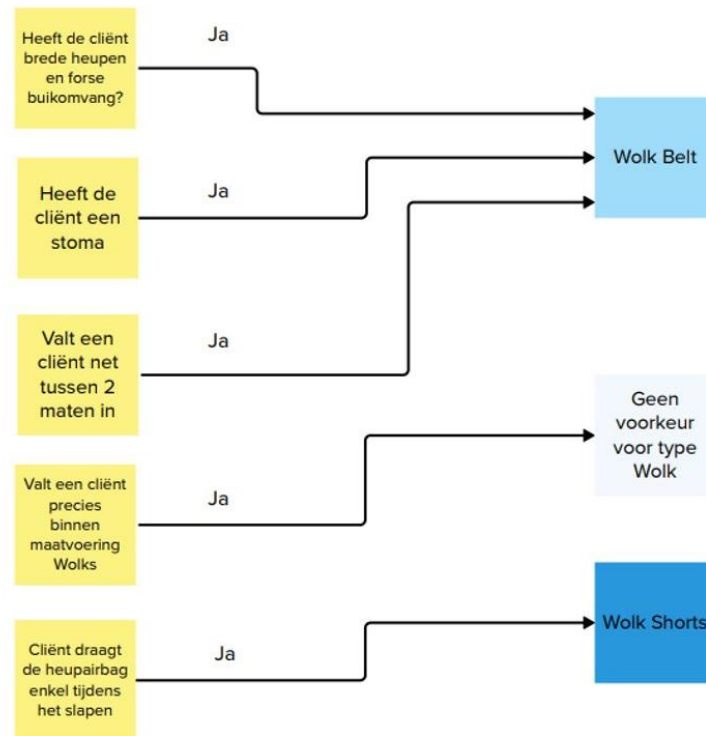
Heeft de cliënt brede heupen en forse buikomvang?

Ja

Wolk Belt

Heeft de cliënt een stoma

Ja

Valt een cliënt net tussen 2 maten in

Ja

Geen voorkeur voor type Wolk

Valt een cliënt precies binnen maatvoering Wolks

Ja

Wolk Shorts

Cliënt draagt de heupairbag enkel tijdens het slapen

Ja